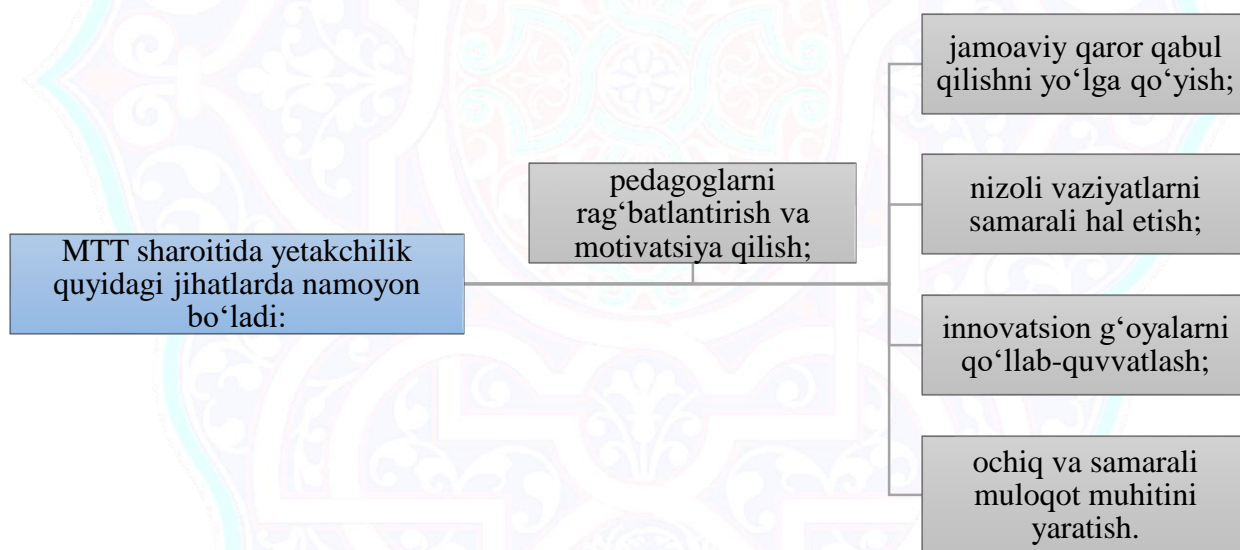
MTT sharoitida yetakchilik quyidagi jihatlarda namoyon bo‘ladi:

pedagoglarni rag‘batlantirish va motivatsiya qilish;

jamoaviy qaror qabul qilishni yo‘lga qo‘yish;

nizoli vaziyatlarni samarali hal etish;

innovatsion g‘oyalarni qo‘llab-quvvatlash;

ochiq va samarali muloqot muhitini yaratish.